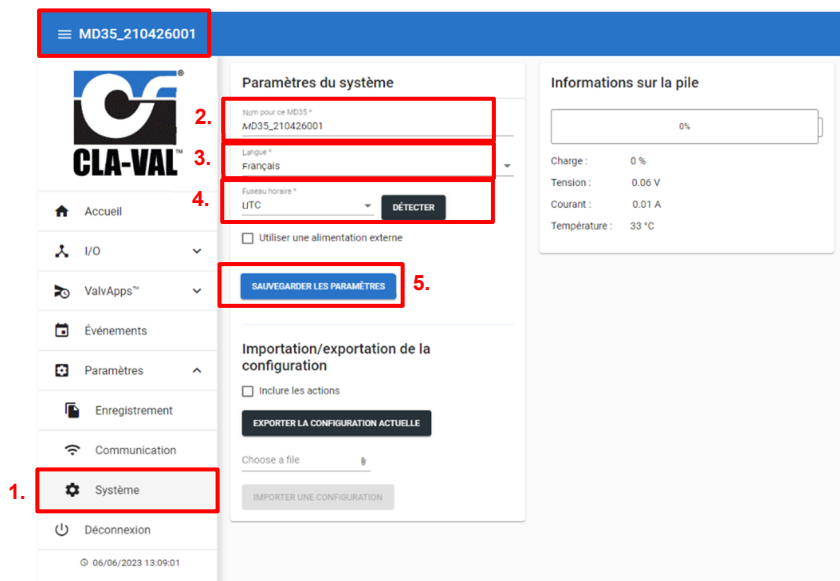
MD35_210426001

CLA-VAL

Accueil

I/O

ValvApps™

Événements

Paramètres

Enregistrement

Communication

1.

Système

Déconnexion

06/06/2023 13:09:01

Paramètres du système

2.

Nom pour ce MD35 *

MD35_210426001

3.

Langue *

Français

4.

Fuseau horaire *

UTC

DÉTECTER

Utiliser une alimentation externe

SAUVEGARDER LES PARAMÈTRES

5.

Importation/exportation de la configuration

Inclure les actions

EXPORTER LA CONFIGURATION ACTUELLE

Choose a file

IMPORTER UNE CONFIGURATION

Informations sur la pile

0%

Charge : 0 %

Tension : 0.06 V

Courant : 0.01 A

Température : 33 °C